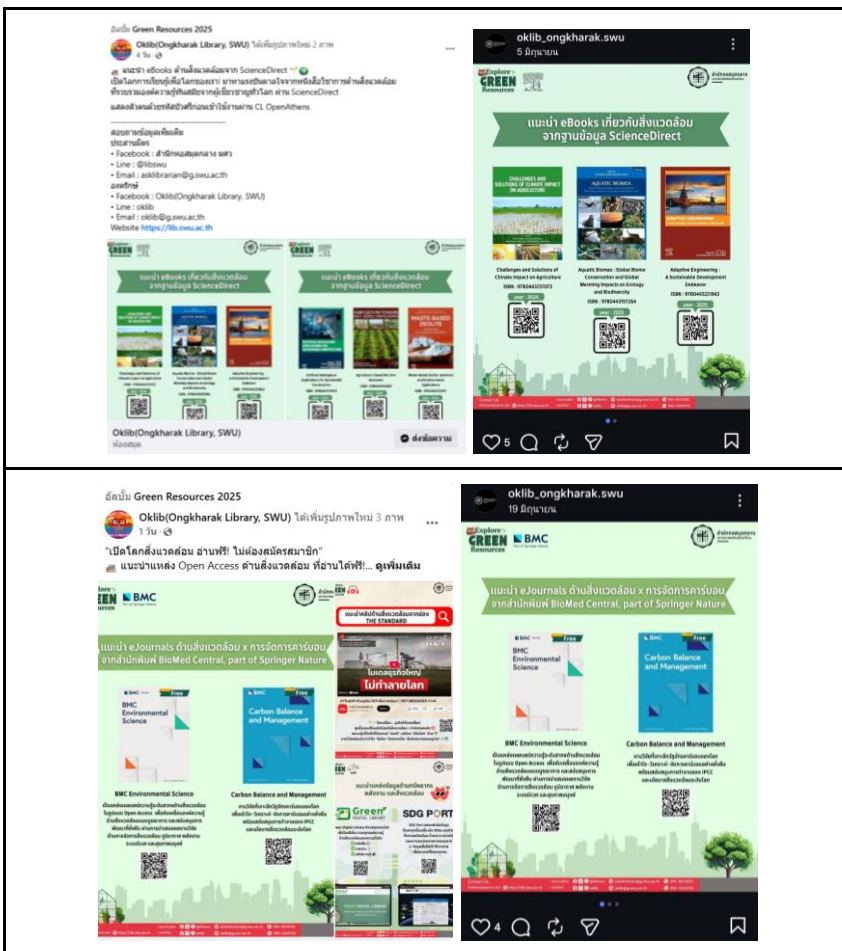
อัลบั้ม Green Resources 2025

Oklib(Ongkharak Library, SWU) ได้เพิ่มรูปภาพใหม่ 2 ภาพ
4 วัน ·

แนะนำ eBooks ด้านสิ่งแวดล้อมจาก ScienceDirect
เปิดโลกการเรียนรู้เพื่อโลกของเรา! มาหาแรงบันดาลใจจากหนังสือวิชาการด้านสิ่งแวดล้อม ที่รวบรวมองค์ความรู้ทันสมัยจากผู้เชี่ยวชาญทั่วโลก ผ่าน ScienceDirect

แสดงตัวตนด้วยรหัสบัวศรีก่อนเข้าใช้งานผ่าน CL OpenAthens

สอบถามข้อมูลเพิ่มเติม
ประสานมิตร
• Facebook : สำนักหอสมุดกลาง มศว
• Line : @libswu
• Email : asklibrarian@g.swu.ac.th
องครักษ์
• Facebook : Oklib(Ongkharak Library, SWU)
• Line : oklib
• Email : oklib@g.swu.ac.th
Website https://lib.swu.ac.th

แนะนำ eBooks เกี่ยวกับสิ่งแวดล้อม จากฐานข้อมูล ScienceDirect

Oklib(Ongkharak Library, SWU)
ห้องสมุด
ส่งข้อความ

oklib_ongkharak.swu
5 มิถุนายน

Explore GREEN Resources
สำนักหอสมุดกลาง

แนะนำ eBooks เกี่ยวกับสิ่งแวดล้อม จากฐานข้อมูล ScienceDirect

CHALLENGES AND SOLUTIONS OF CLIMATE IMPACT ON AGRICULTURE
AQUATIC BIOMES
ADAPTIVE ENGINEERING

Challenges and Solutions of Climate Impact on Agriculture
ISBN : 9780443231072
year : 2025

Aquatic Biomes : Global Biome Conservation and Global Warming Impacts on Ecology and Biodiversity
ISBN : 9780443157264
year : 2025

Adaptive Engineering : A Sustainable Development Endeavor
ISBN : 9780443221842
year : 2025

5

อัลบั้ม Green Resources 2025

Oklib(Ongkharak Library, SWU) ได้เพิ่มรูปภาพใหม่ 3 ภาพ
1 วัน ·
"เปิดโลกสิ่งแวดล้อม อ่านฟรี! ไม่ต้องสมัครสมาชิก"
แนะนำแหล่ง Open Access ด้านสิ่งแวดล้อม ที่อ่านได้ฟรี!... ดูเพิ่มเติม

GREEN Resources BMC

แนะนำ eJournals ด้านสิ่งแวดล้อม x การจัดการคาร์บอน จากสำนักพิมพ์ BioMed Central, part of Springer Nature

BMC Environmental Science
Free
Carbon Balance and Management

แนะนำคลิปด้านสิ่งแวดล้อมจากช่อง THE STANDARD
โมเดลธุรกิจใหญ่ ไม่ทำลายโลก

Green DIGITAL LIBRARY
SDG PORT

oklib_ongkharak.swu
19 มิถุนายน

Explore GREEN Resources BMC
สำนักหอสมุดกลาง

แนะนำ eJournals ด้านสิ่งแวดล้อม x การจัดการคาร์บอน จากสำนักพิมพ์ BioMed Central, part of Springer Nature

BMC Environmental Science
Free
Carbon Balance and Management
Free

BMC Environmental Science
Carbon Balance and Management

4